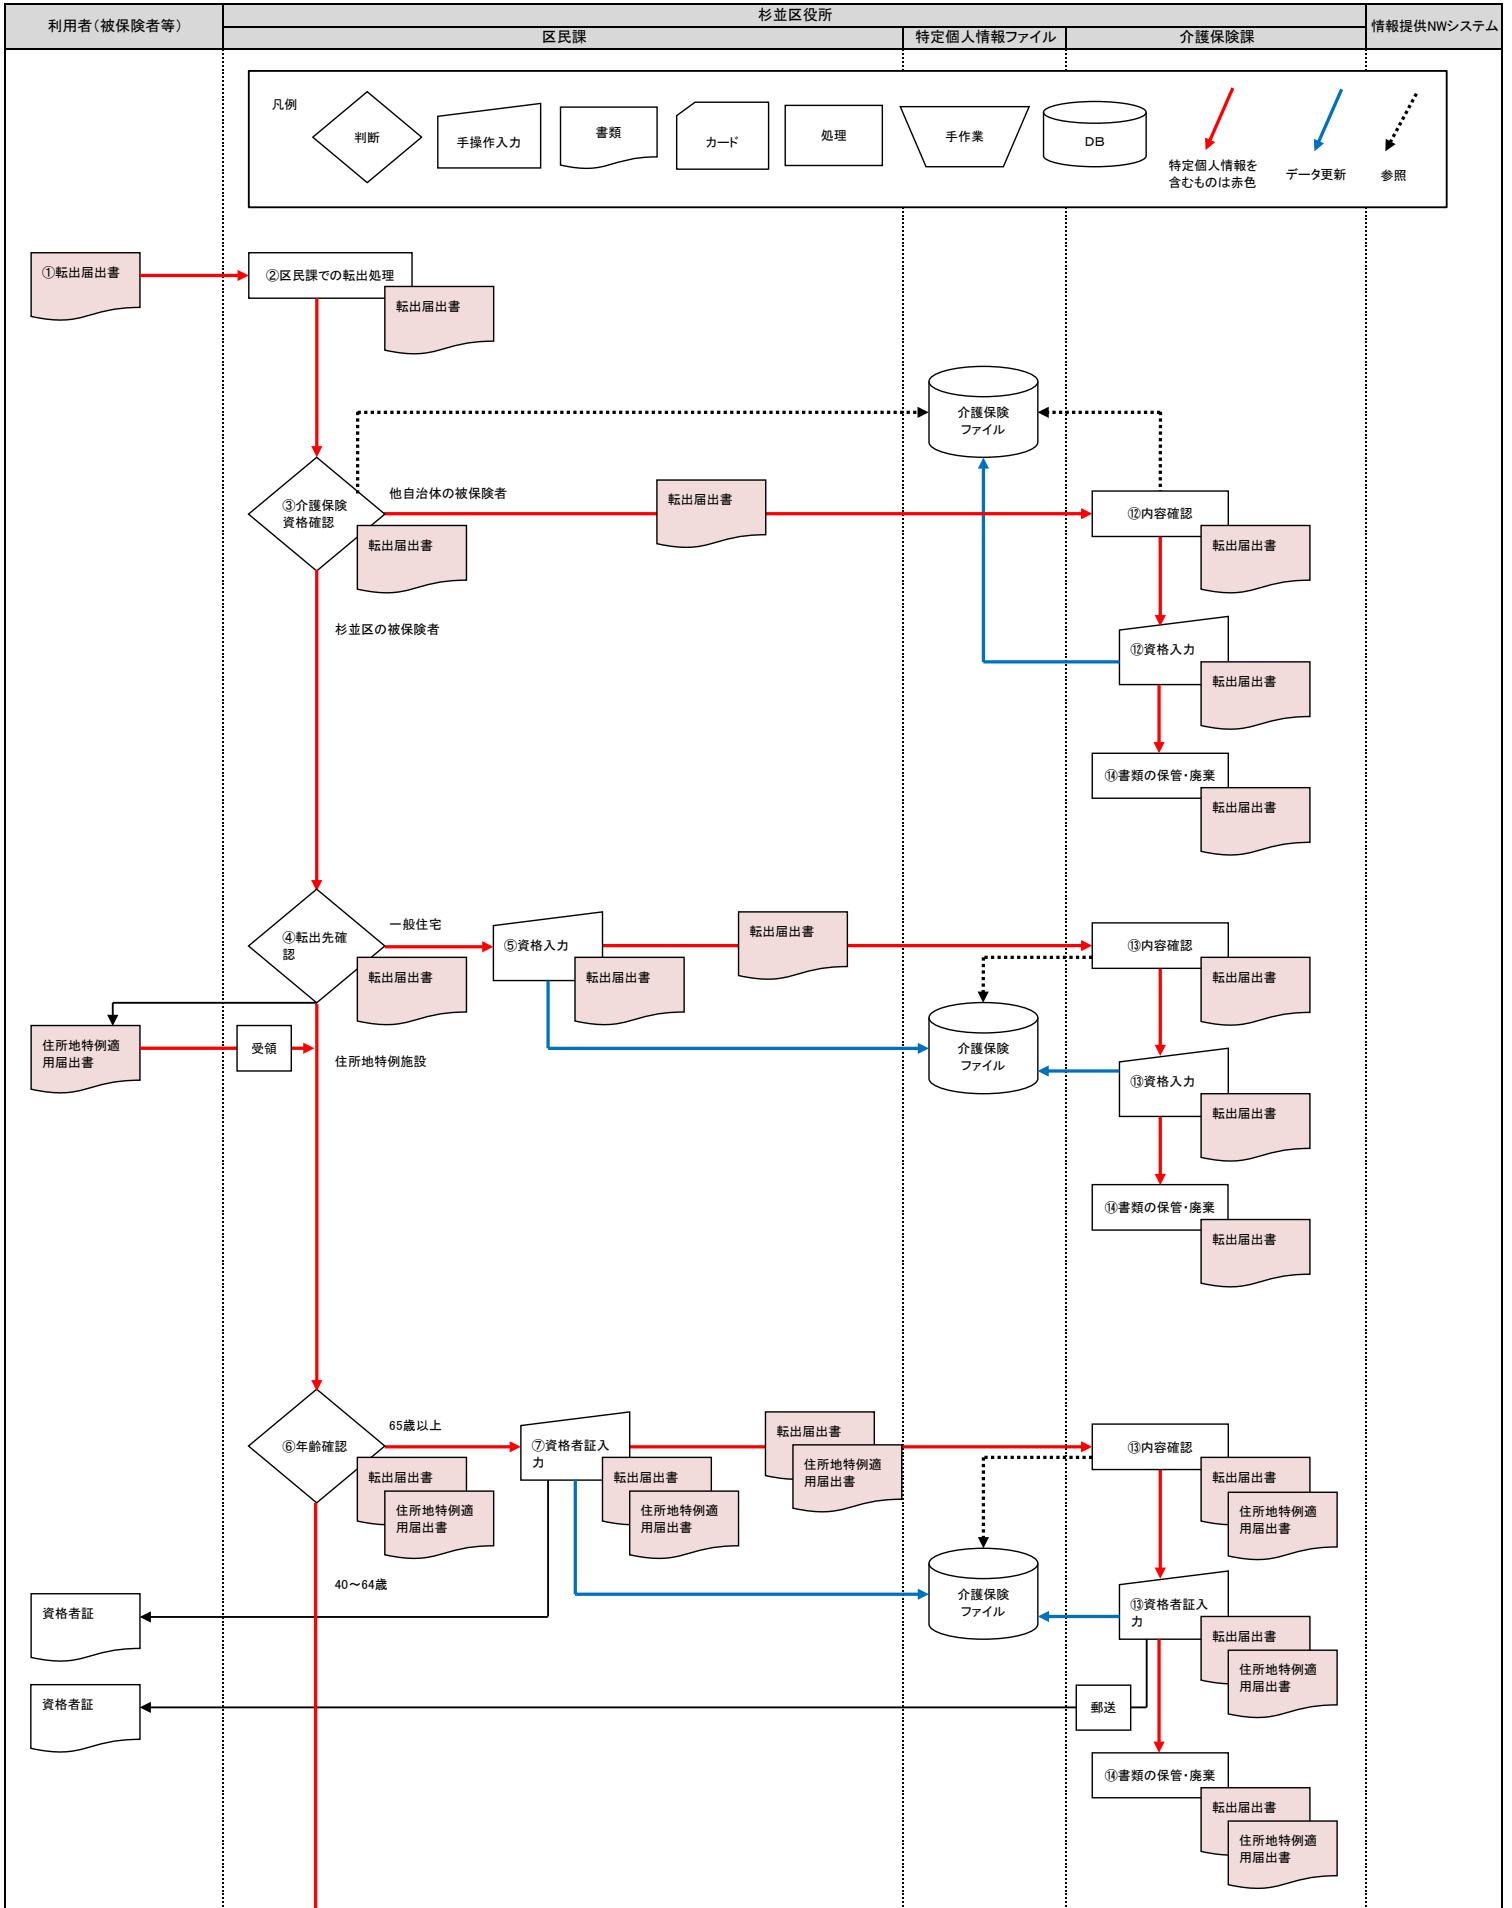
利用者（被保険者等）
杉並区役所
区民課
特定個人情報ファイル
介護保険課
情報提供NWシステム

凡例
判断
手操作入力
書類
カード
処理
手作業
DB
特定個人情報を含むものは赤色
データ更新
参照

①転出届出書
②区民課での転出処理
転出届出書
介護保険ファイル
③介護保険資格確認
他自治体の被保険者
転出届出書
転出届出書
⑫内容確認
転出届出書
杉並区の被保険者
⑫資格入力
転出届出書
⑭書類の保管・廃棄
転出届出書

④転出先確認
一般住宅
転出届出書
⑤資格入力
転出届出書
転出届出書
⑬内容確認
転出届出書
住所地特例適用届出書
受領
住所地特例施設
介護保険ファイル
⑬資格入力
転出届出書
⑭書類の保管・廃棄
転出届出書

⑥年齢確認
65歳以上
転出届出書
住所地特例適用届出書
⑦資格者証入力
転出届出書
住所地特例適用届出書
転出届出書
住所地特例適用届出書
⑬内容確認
転出届出書
住所地特例適用届出書
40～64歳
資格者証
介護保険ファイル
⑬資格者証入力
転出届出書
住所地特例適用届出書
資格者証
郵送
⑭書類の保管・廃棄
転出届出書
住所地特例適用届出書